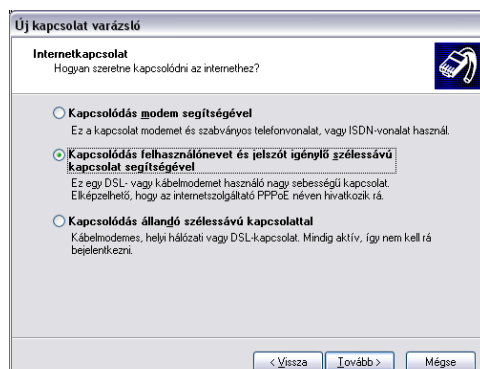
Új kapcsolat varázsló

Internetkapcsolat
Hogyan szeretne kapcsolódni az internethez?

Kapcsolódás modem segítségével
Ez a kapcsolat modemet és szabványos telefonvonalat, vagy ISDN-vonalat használ.

Kapcsolódás felhasználónevet és jelszót igénylő szélessávú kapcsolat segítségével
Ez egy DSL- vagy kábelmodemet használó nagy sebességű kapcsolat. Elképzelhető, hogy az internetszolgáltató PPPoE néven hivatkozik rá.

Kapcsolódás állandó szélessávú kapcsolattal
Kábelmodemes, helyi hálózati vagy DSL-kapcsolat. Mindig aktív, így nem kell rá bejelentkezni.

< Vissza | Tovább > | Mégse